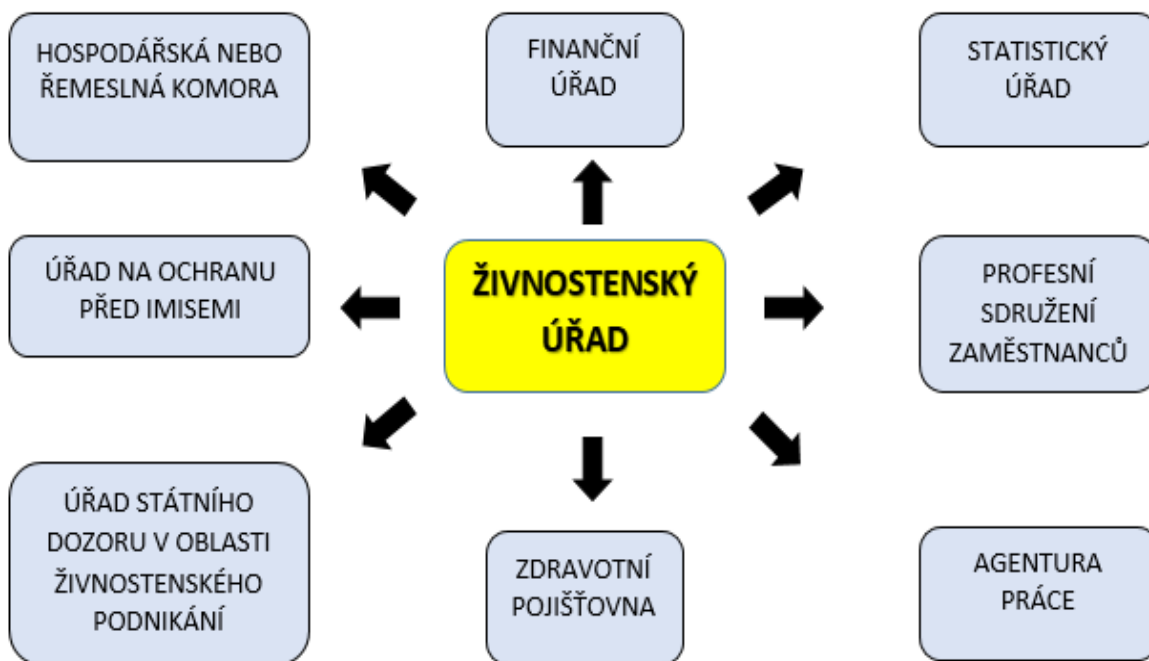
HOSPODÁŘSKÁ NEBO ŘEMESLNÁ KOMORA

FINANČNÍ ÚŘAD

STATISTICKÝ ÚŘAD

ÚŘAD NA OCHRANU PŘED IMISEMI

ŽIVNOSTENSKÝ ÚŘAD

PROFESNÍ SDRUŽENÍ ZAMĚSTNANCŮ

ÚŘAD STÁTNÍHO DOZORU V OBLASTI ŽIVNOSTENSKÉHO PODNIKÁNÍ

ZDRAVOTNÍ POJIŠŤOVNA

AGENTURA PRÁCE